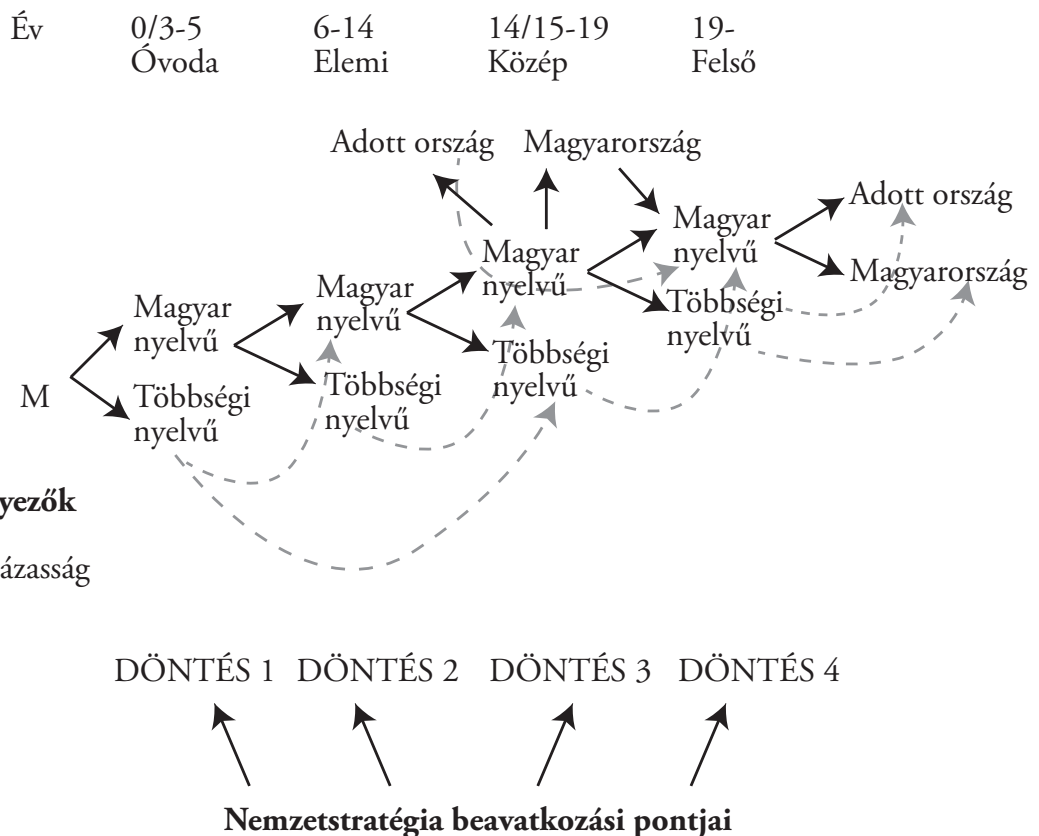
Év 0/3-5 Óvoda 6-14 Elemi 14/15-19 Közép 19- Felső

Adott ország Magyarország

Magyar nyelvű
Többségi nyelvű

Magyar nyelvű
Többségi nyelvű

Magyar nyelvű
Többségi nyelvű

Magyar nyelvű
Többségi nyelvű

Adott ország
Magyarország

M

yezők

ázasság

DÖNTÉS 1 DÖNTÉS 2 DÖNTÉS 3 DÖNTÉS 4

Nemzetstratégia beavatkozási pontjai